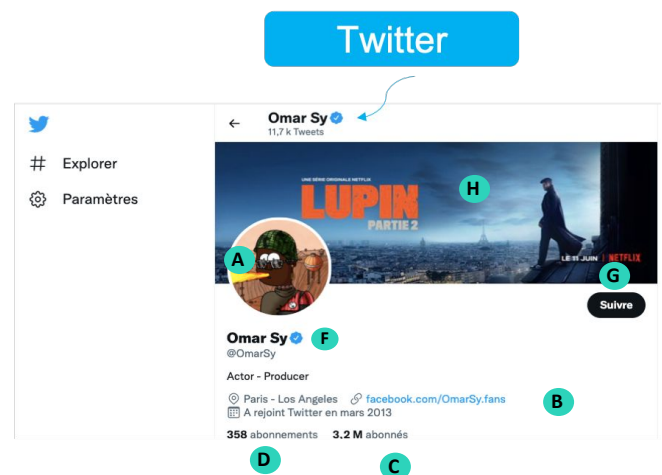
Twitter

Explorer
Paramètres

Omar Sy
11,7 k Tweets

UNE SÉRIE ORIGINALE NETFLIX
LUPIN
PARTIE 2
LE 11 JUIN | NETFLIX

H
A
G
Suivre

Omar Sy
F
@OmarSy

Actor - Producer

Paris - Los Angeles facebook.com/OmarSy.fans
B
A rejoint Twitter en mars 2013

358 abonnements 3,2 M abonnés

D
C